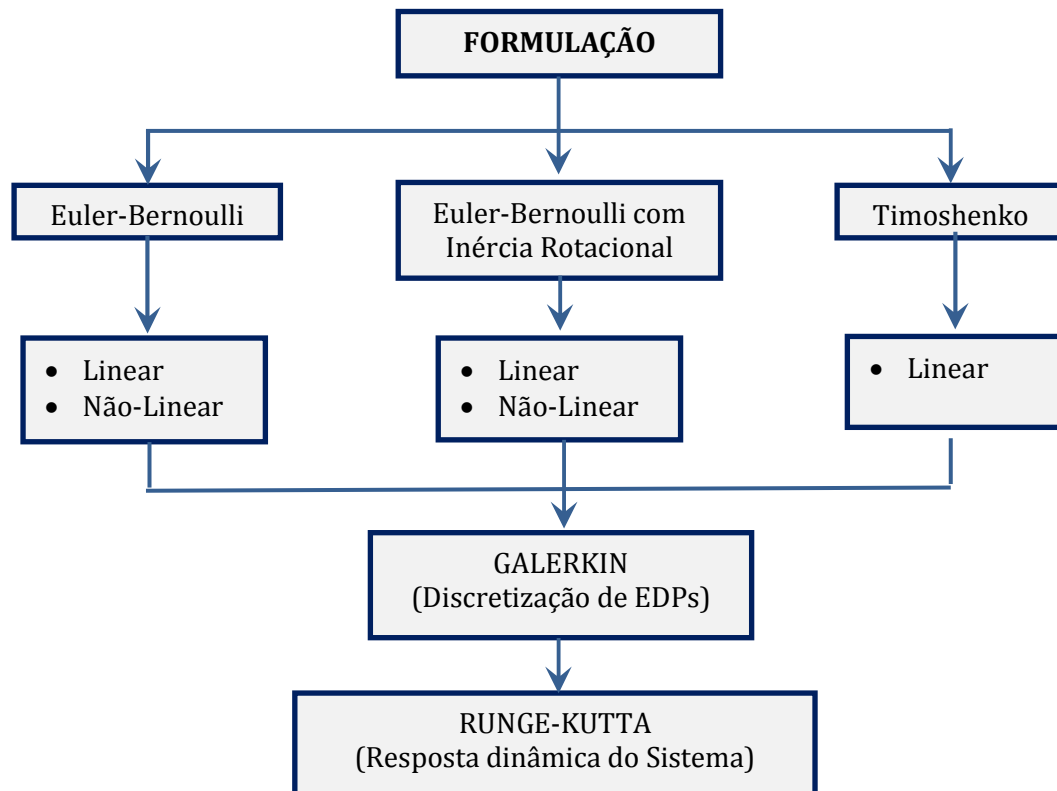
FORMULAÇÃO

Euler-Bernoulli

Euler-Bernoulli com Inércia Rotacional

Timoshenko

- Linear
- Não-Linear

- Linear
- Não-Linear

- Linear

GALERKIN
(Discretização de EDPs)

RUNGE-KUTTA
(Resposta dinâmica do Sistema)